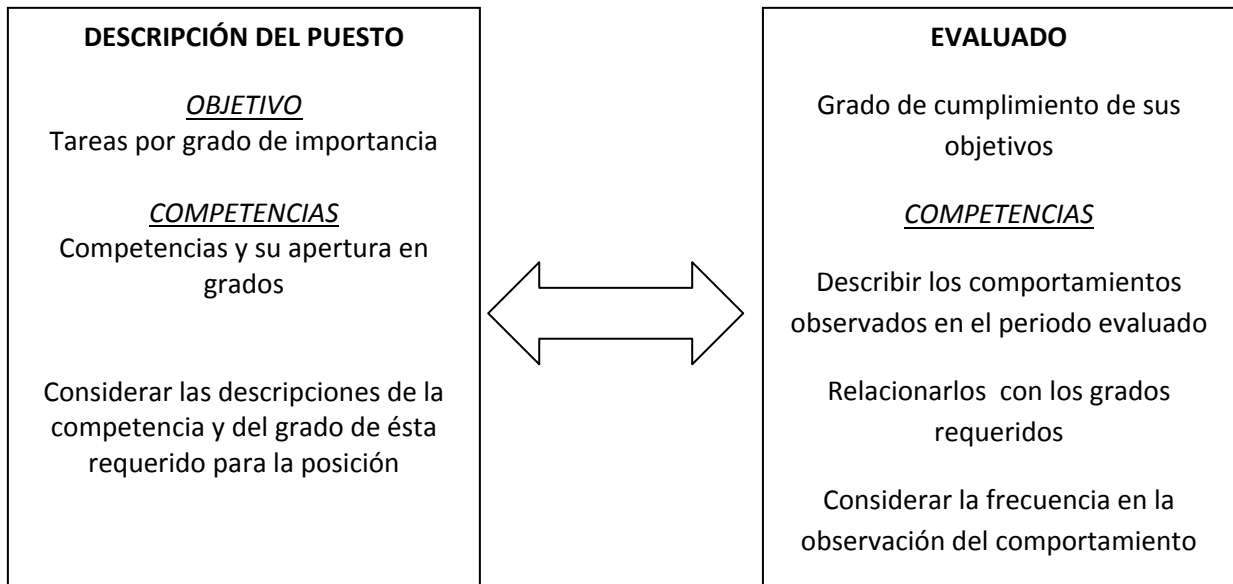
DESCRIPCIÓN DEL PUESTO

OBJETIVO
Tareas por grado de importancia

COMPETENCIAS
Competencias y su apertura en grados

Considerar las descripciones de la competencia y del grado de ésta requerido para la posición

EVALUADO

Grado de cumplimiento de sus objetivos

COMPETENCIAS

Describir los comportamientos observados en el periodo evaluado

Relacionarlos con los grados requeridos

Considerar la frecuencia en la observación del comportamiento